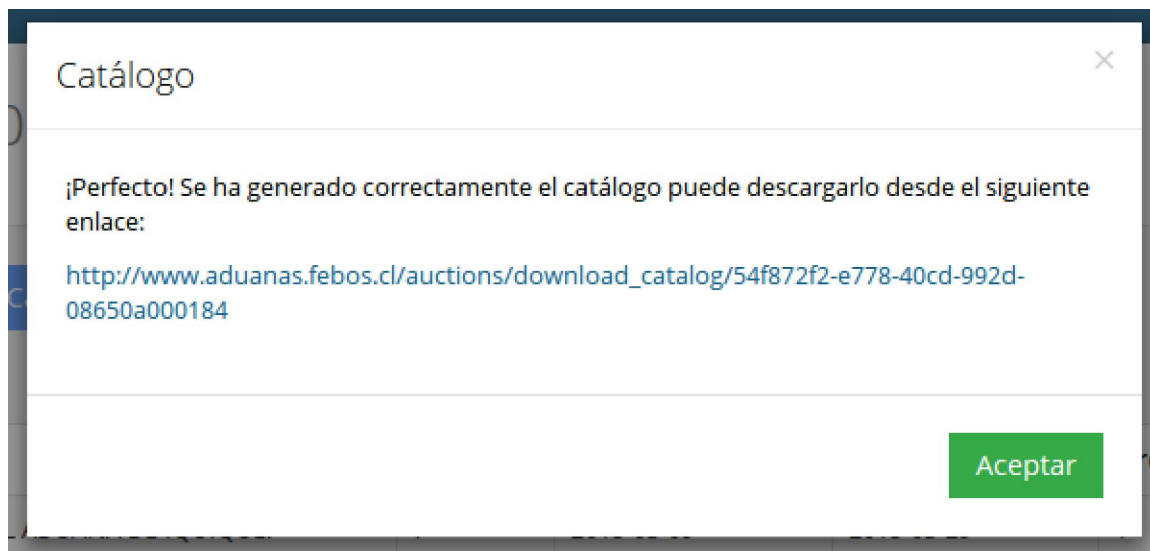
Catálogo

×

¡Perfecto! Se ha generado correctamente el catálogo puede descargarlo desde el siguiente enlace:

http://www.aduanas.febos.cl/auctions/download_catalog/54f872f2-e778-40cd-992d-08650a000184

Aceptar